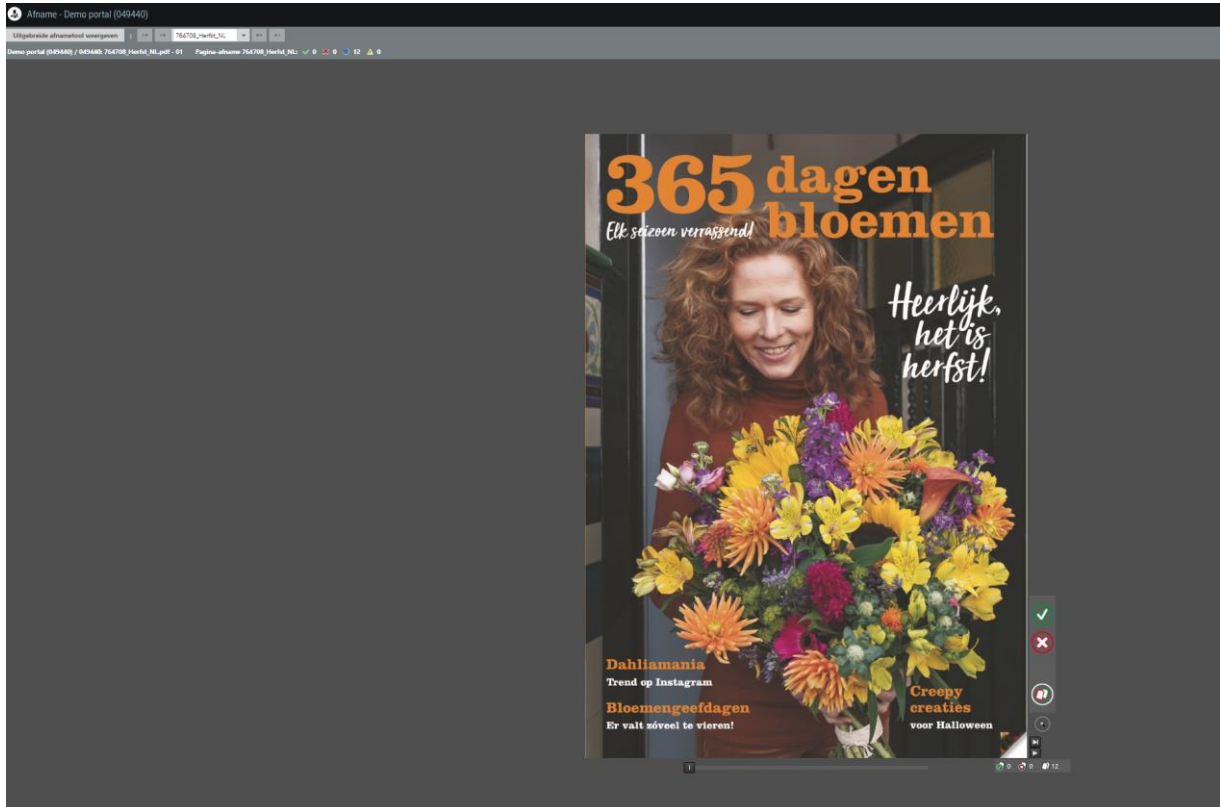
Afname - Demo portal (049440)

Uitgebreide afnametool weergeven | 764708_Herfst_NL

Demo portal (049440) / 049440: 764708_Herfst_NL.pdf - 01 Pagina-afname 764708_Herfst_NL: 0 0 12 0

365 dagen bloemen

Elk seizoen verrassend!

Heerlijk, het is herfst!

Dahliamania
Trend op Instagram

Bloemengeefdagen
Er valt zóveel te vieren!

Creepy creaties
voor Halloween

1

0 0 12